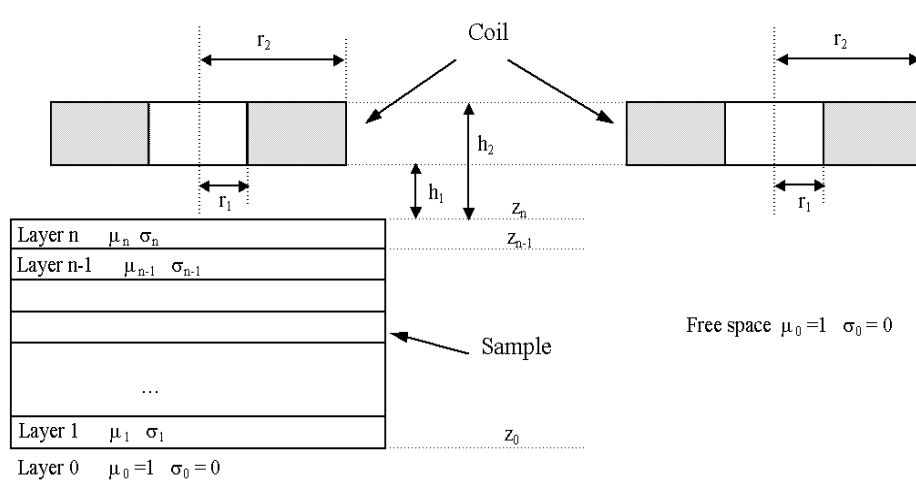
Coil

$r_2$

$r_2$

$h_2$

$h_1$

$r_1$

$r_1$

$z_n$

$z_{n-1}$

Layer n $\mu_n$ $\sigma_n$

Layer n-1 $\mu_{n-1}$ $\sigma_{n-1}$

Sample

Free space $\mu_0 = 1$ $\sigma_0 = 0$

...

Layer 1 $\mu_1$ $\sigma_1$

$z_0$

Layer 0 $\mu_0 = 1$ $\sigma_0 = 0$